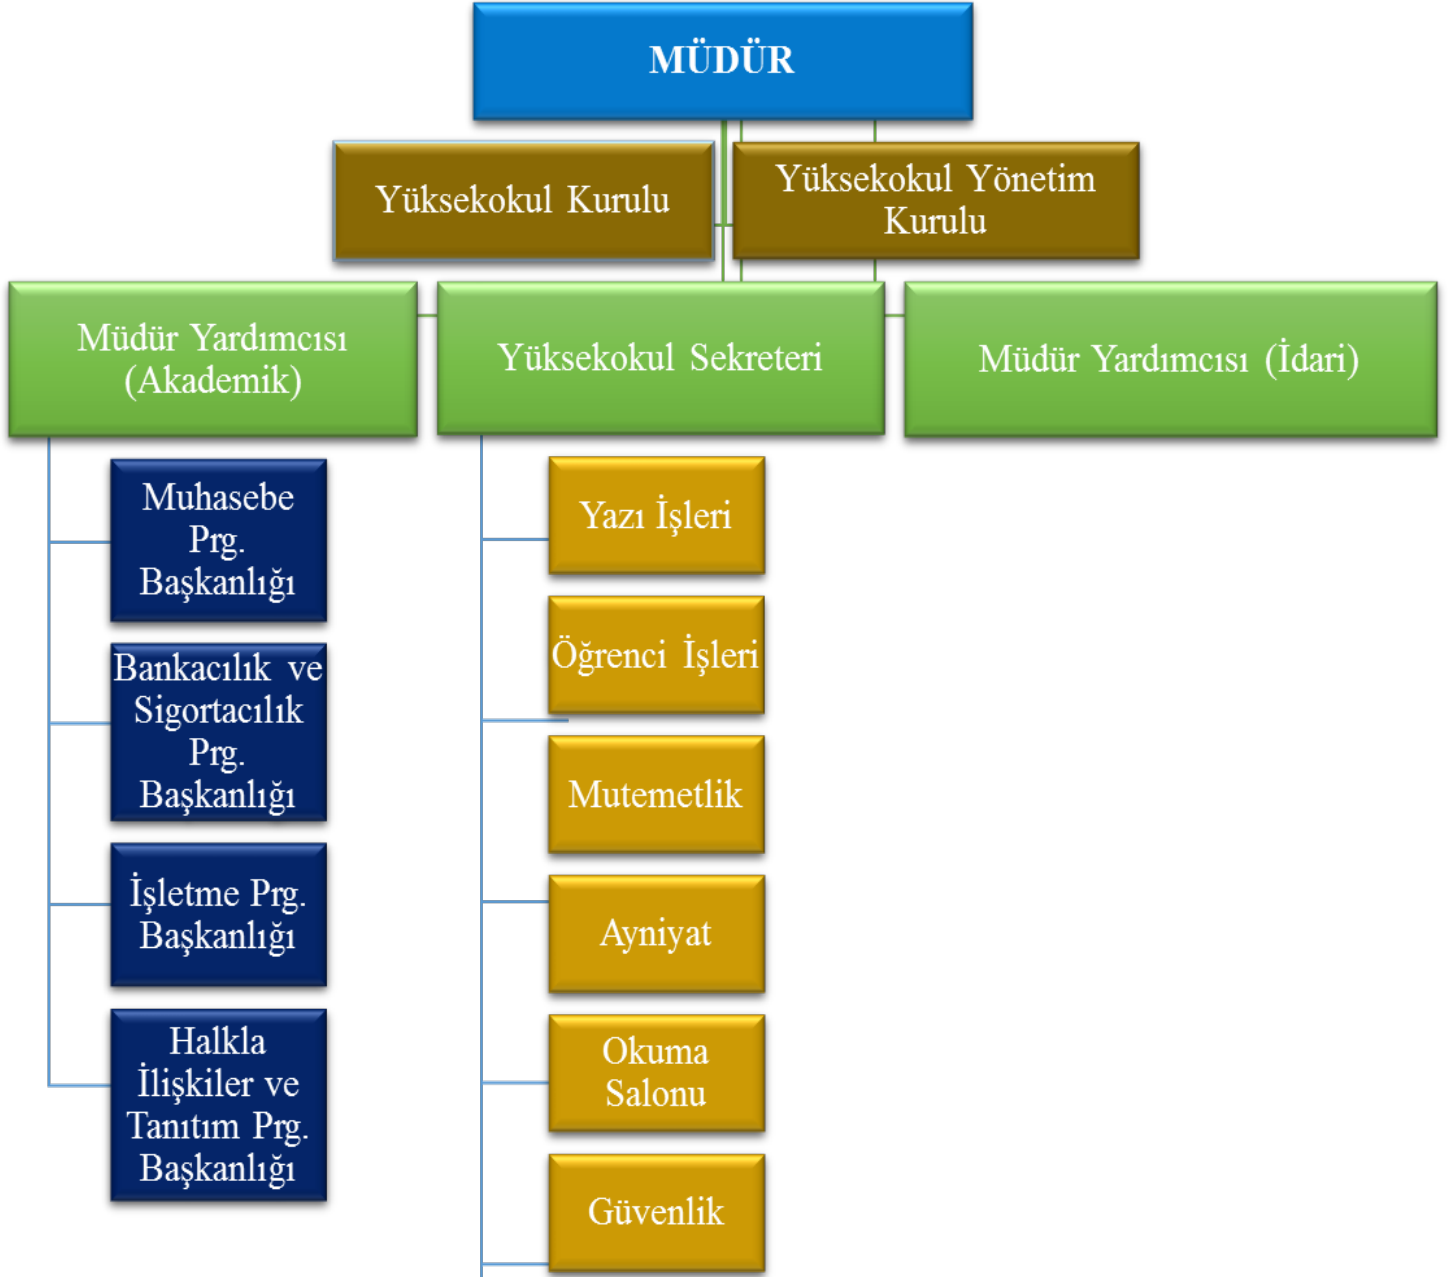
MÜDÜR

Yüksekokul Kurulu

Yüksekokul Yönetim Kurulu

Müdür Yardımcısı (Akademik)

Yüksekokul Sekreteri

Müdür Yardımcısı (İdari)

Muhasebe Prg. Başkanlığı

Bankacılık ve Sigortacılık Prg. Başkanlığı

İşletme Prg. Başkanlığı

Halkla İlişkiler ve Tanıtım Prg. Başkanlığı

Yazı İşleri

Öğrenci İşleri

Mutemetlik

Ayniyat

Okuma Salonu

Güvenlik